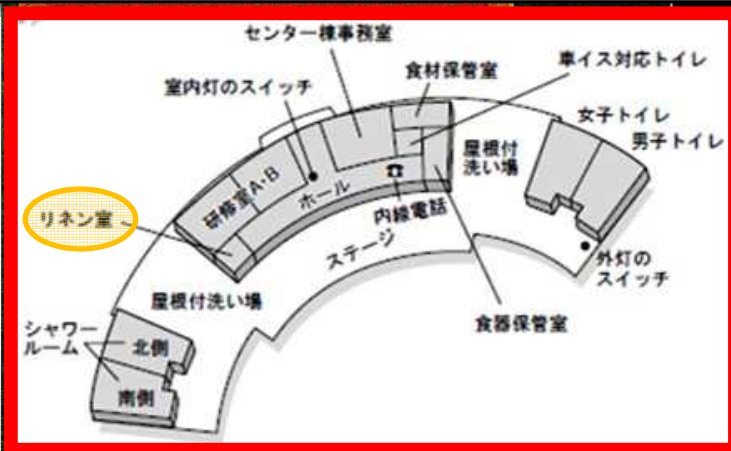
センター棟事務室
食材保管室
車イス対応トイレ
室内灯のスイッチ
女子トイレ
男子トイレ
屋根付洗い場
研修室A·B
ホール
内線電話
リネン室
ステージ
外灯のスイッチ
屋根付洗い場
食器保管室
シャワールーム
北側
南側